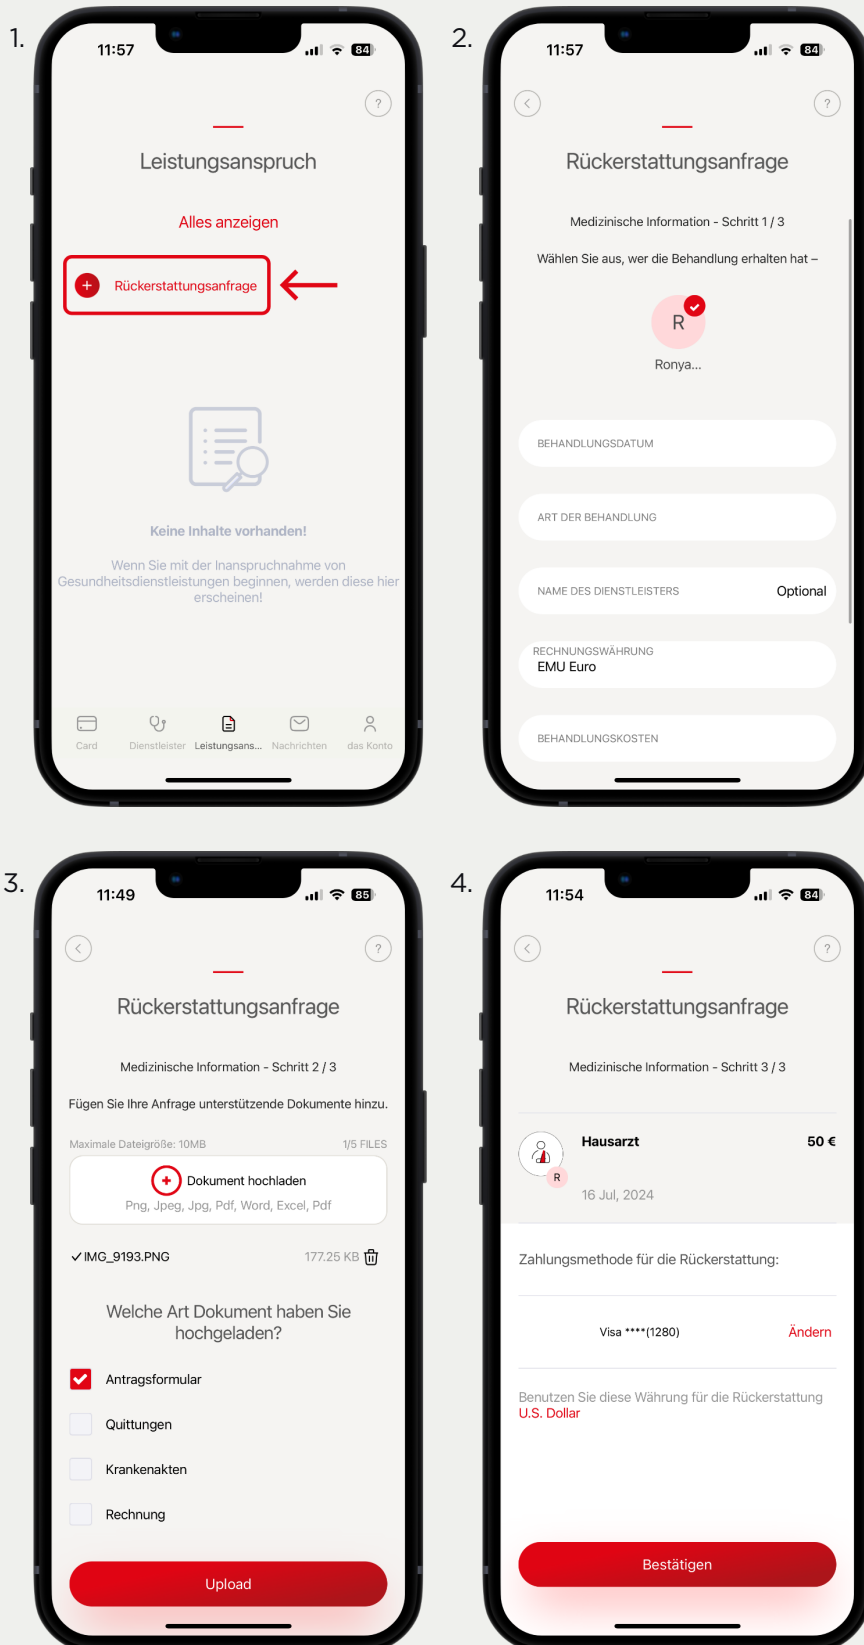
1.

11:57 84

?

Leistungsanspruch

Alles anzeigen

+ Rückerstattungsanfrage

Keine Inhalte vorhanden!

Wenn Sie mit der Inanspruchnahme von Gesundheitsdienstleistungen beginnen, werden diese hier erscheinen!

Card Dienstleister Leistungsans... Nachrichten das Konto

2.

11:57 84

?

Rückerstattungsanfrage

Medizinische Information - Schritt 1 / 3

Wählen Sie aus, wer die Behandlung erhalten hat –

R

Ronya...

BEHANDLUNGSDATUM

ART DER BEHANDLUNG

NAME DES DIENSTLEISTERS Optional

RECHNUNGSWÄHRUNG
EMU Euro

BEHANDLUNGSKOSTEN

3.

11:49 85

?

Rückerstattungsanfrage

Medizinische Information - Schritt 2 / 3

Fügen Sie Ihre Anfrage unterstützende Dokumente hinzu.

Maximale Dateigröße: 10MB 1/5 FILES

Dokument hochladen
Png, Jpeg, Jpg, Pdf, Word, Excel, Pdf

✓IMG_9193.PNG 177.25 KB

Welche Art Dokument haben Sie hochgeladen?

Antragsformular

Quittungen

Krankenakten

Rechnung

Upload

4.

11:54 84

?

Rückerstattungsanfrage

Medizinische Information - Schritt 3 / 3

Hausarzt 50 €

R

16 Jul, 2024

Zahlungsmethode für die Rückerstattung:

Visa ****(1280) Ändern

Benutzen Sie diese Währung für die Rückerstattung
U.S. Dollar

Bestätigen